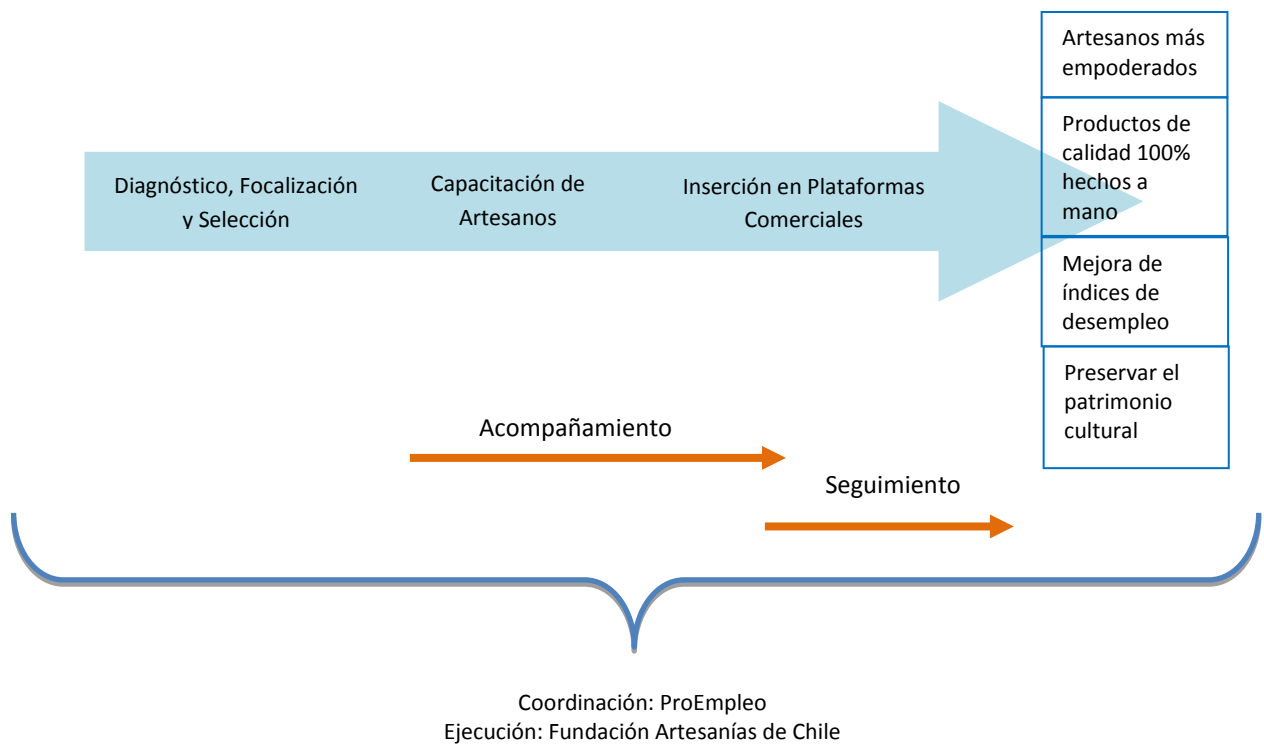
Diagnóstico, Focalización y Selección

Capacitación de Artesanos

Inserción en Plataformas Comerciales

Artesanos más empoderados

Productos de calidad 100% hechos a mano

Mejora de índices de desempleo

Preservar el patrimonio cultural

Acompañamiento

Seguimiento

Coordinación: ProEmpleo
Ejecución: Fundación Artesanías de Chile